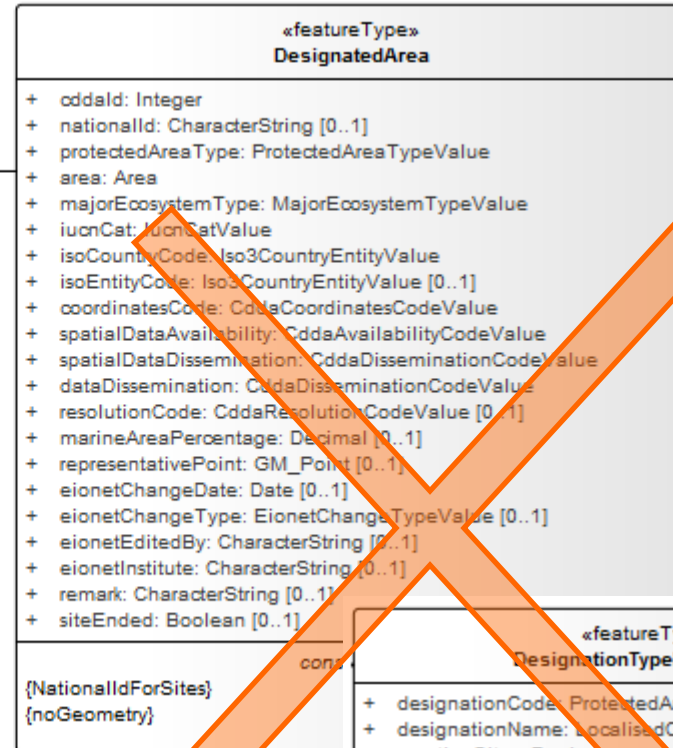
«featureType»
DesignatedArea

+ cddaId: Integer
+ nationalId: CharacterString [0..1]
+ protectedAreaType: ProtectedAreaTypeValue
+ area: Area
+ majorEcosystemType: MajorEcosystemTypeValue
+ iucnCat: IucnCatValue
+ isoCountryCode: Iso3CountryEntityValue
+ isoEntityCode: Iso3CountryEntityValue [0..1]
+ coordinatesCode: CddaCoordinatesCodeValue
+ spatialDataAvailability: CddaAvailabilityCodeValue
+ spatialDataDissemination: CddaDisseminationCodeValue
+ dataDissemination: CddaDisseminationCodeValue
+ resolutionCode: CddaResolutionCodeValue [0..1]
+ marineAreaPercentage: Decimal [0..1]
+ representativePoint: GM_Point [0..1]
+ eionetChangeDate: Date [0..1]
+ eionetChangeType: EionetChangeTypeValue [0..1]
+ eionetEditedBy: CharacterString [0..1]
+ eionetInstitute: CharacterString [0..1]
+ remark: CharacterString [0..1]
+ siteEnded: Boolean [0..1]

cons

{NationalIdForSites}
{noGeometry}

«featureT
DesignationType

+ designationCode: ProtectedA
+ designationName: Localised